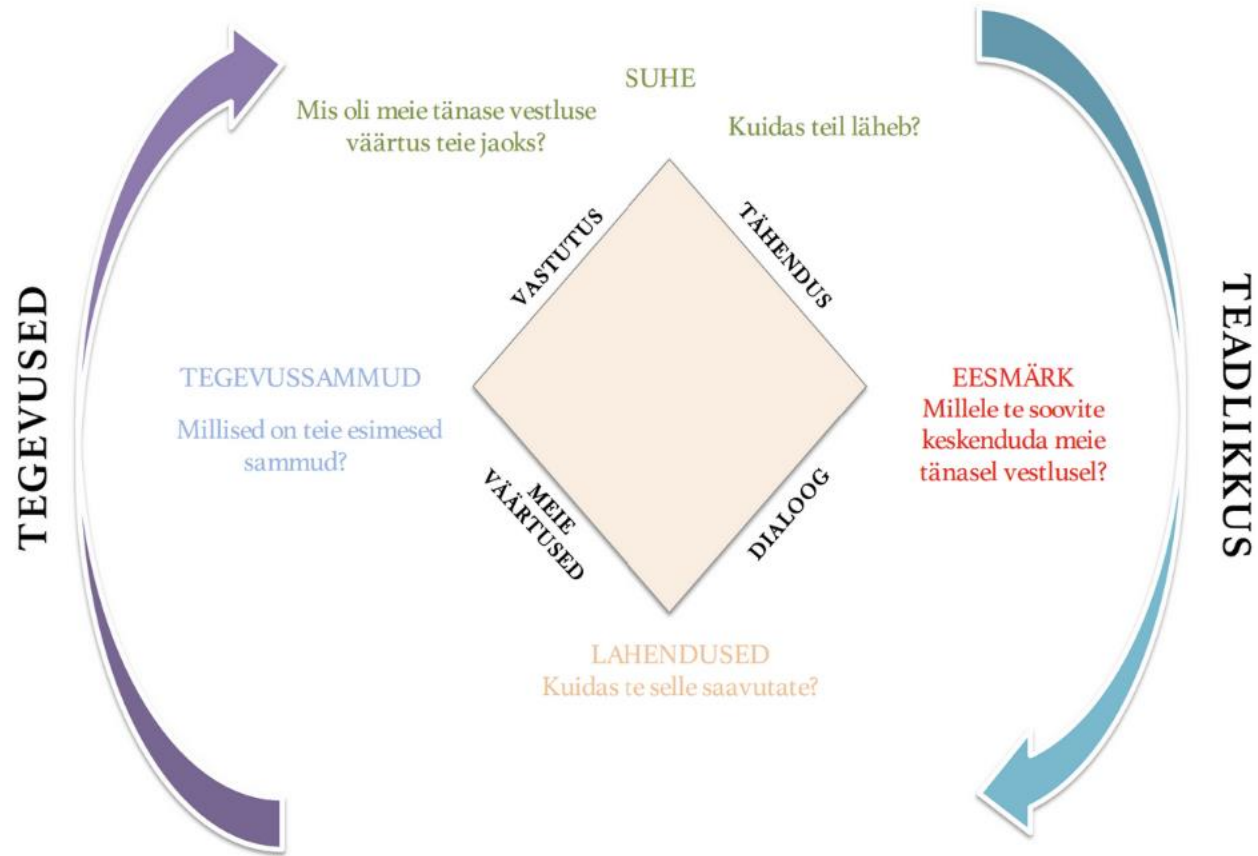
SUHE

Mis oli meie tänase vestluse väärtus teie jaoks?

Kuidas teil läheb?

TEGEVUSED

TEADLIKKUS

VASTUTUS

TÄHENDUS

TEGEVUSSAMMUD

Millised on teie esimesed sammud?

EESMÄRK
Millele te soovite keskenduda meie tänasel vestlusel?

MEIE VÄÄRTUSED

DIALOOG

LAHENDUSED
Kuidas te selle saavutate?